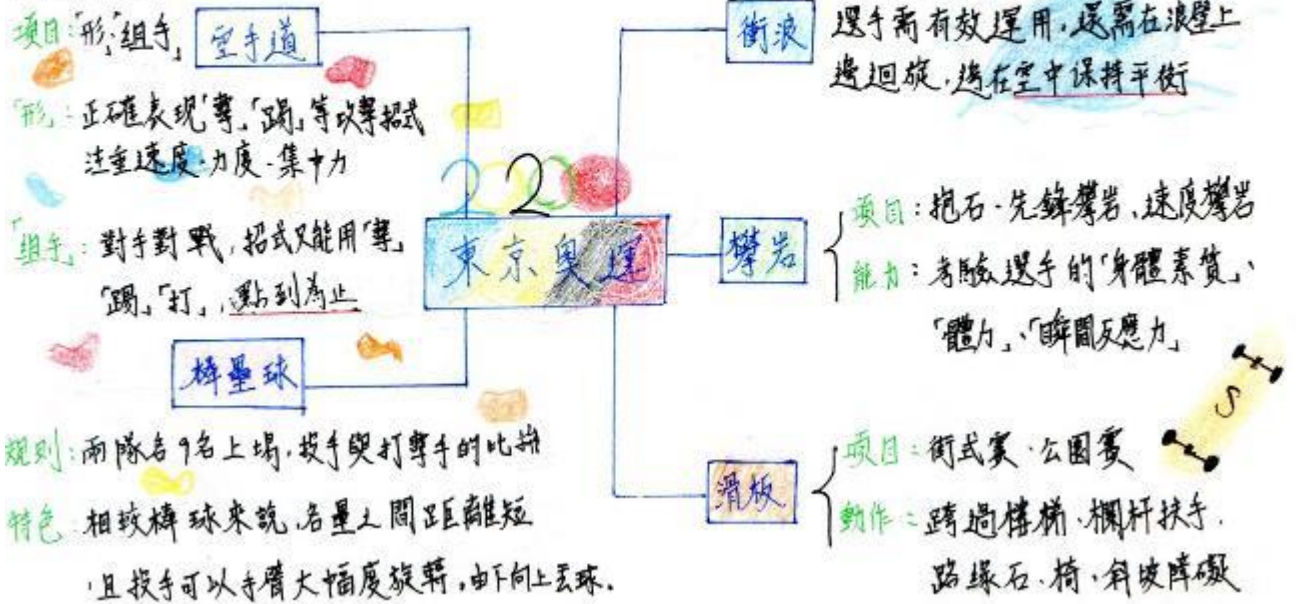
項目:「形」、「組手」 空手道

「形」:正確表現「擊」、「踢」等攻擊招式 注重速度、力度、集中力

「組手」:對手對戰,招式只能用「擊」、「踢」、「打」,點到為止

棒壘球

規則:兩隊各9名上場,投手與打擊手的比拚

特色:相較棒球來說,各壘之間距離短,且投手可以手臂大幅度旋轉,由下向上丟球。

2020

東京奧運

衝浪

選手需有效運用,還需在浪壁上邊迴旋,邊在空中保持平衡

攀岩

項目:抱石、先鋒攀岩、速度攀岩

能力:考驗選手的「身體素質」、「體力」、「瞬間反應力」

滑板

項目:街式賽、公園賽

動作:跨過樓梯、欄杆扶手、路緣石、椅、斜坡障礙

S